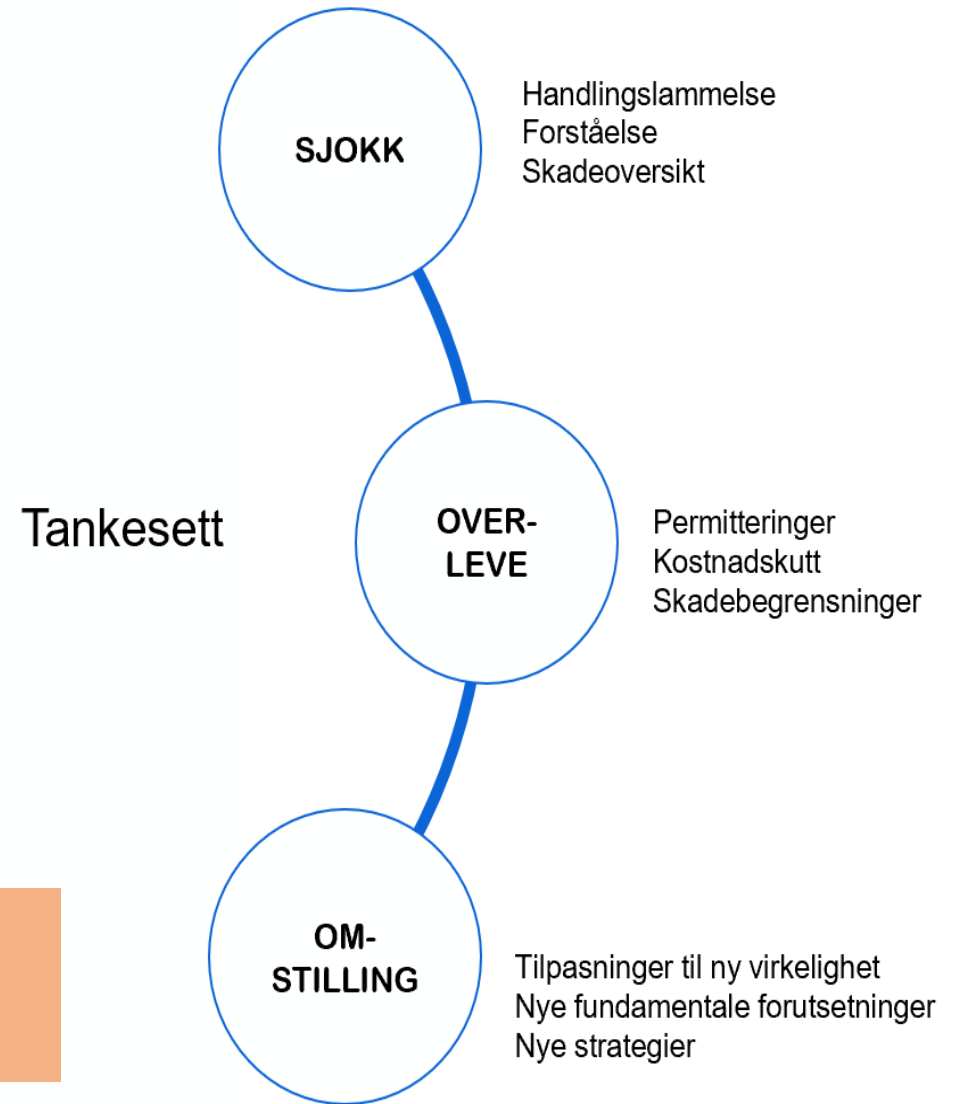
SJOKK

Handlingslammelse
Forståelse
Skadeoversikt

Tankesett

OVER-
LEVE

Permitteringer
Kostnadskutt
Skadebegrensninger

OM-
STILLING

Tilpasninger til ny virkelighet
Nye fundamentale forutsetninger
Nye strategier